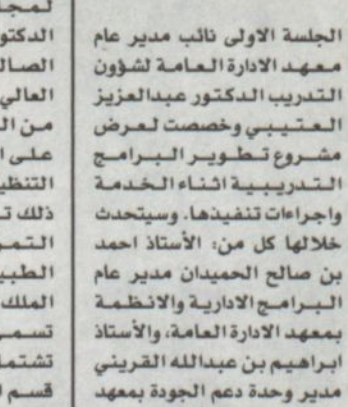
الجلسة الاولى نائب مدير عام معهد الادارة العامة لشؤون التدريب الدكتور عبدالعزيز العتيبي وخصصت لعرض مشروع تطوير البرامج التدريبية اثناء الخدمة واجراءات تنفيذها. وسيتحدث خلالها كل من: الأستاذ احمد بن صالح الحميدان مدير عام البرامج الادارية والانظمة بمعهد الادارة العامة، والأستاذ ابراهيم بن عبدالله القريني مدير وحدة دعم الجودة بمعهد

لمجـ
الدكتو
الصـال
العالي
من الـ
على ا
التنظي
ذلك تـ
التمـ
الطبي
الملك
تسمـ
تشتمل
قسم ا